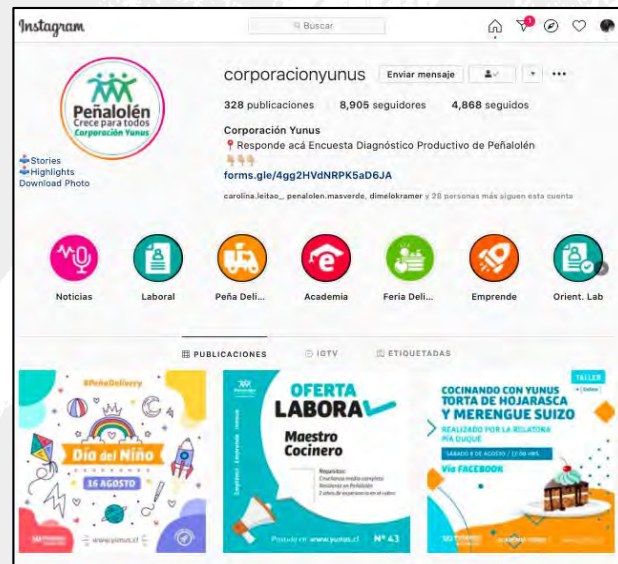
Instagram

Buscar

1

Peñalolén
Crece para todos
Corporación Yunus

Stories
Highlights
Download Photo

corporacionyunus

Enviar mensaje

328 publicaciones 8,905 seguidores 4,868 seguidos

Corporación Yunus

📍 Responde acá Encuesta Diagnóstico Productivo de Peñalolén
👇👇👇

forms.gle/4gg2HVdNRPK5aD6JA

carolina.leitao_, penalolen.masverde, dimelokramer y 28 personas más siguen esta cuenta

Noticias
Laboral
Peña Deli...
Academia
Feria Deli...
Emprende
Orient. Lab

PUBLICACIONES
IGTV
ETIQUETADAS

#PeñaDelivery
Día del Niño
16 AGOSTO
www.yunus.cl

OFERTA LABORAL
Maestro Cocinero
Requisitos:
Enseñanza media completa
Residente en Peñalolén
2 años de experiencia en el rubro
Postula en www.yunus.cl
Nº 43

TALLER
Online
COCINANDO CON YUNUS
TORTA DE HOJARASCA
Y MERENGUE SUIZO
REALIZADO POR LA RELATORA PÍA DUQUE
SÁBADO 8 DE AGOSTO / 12:00 HRS.
Vía FACEBOOK